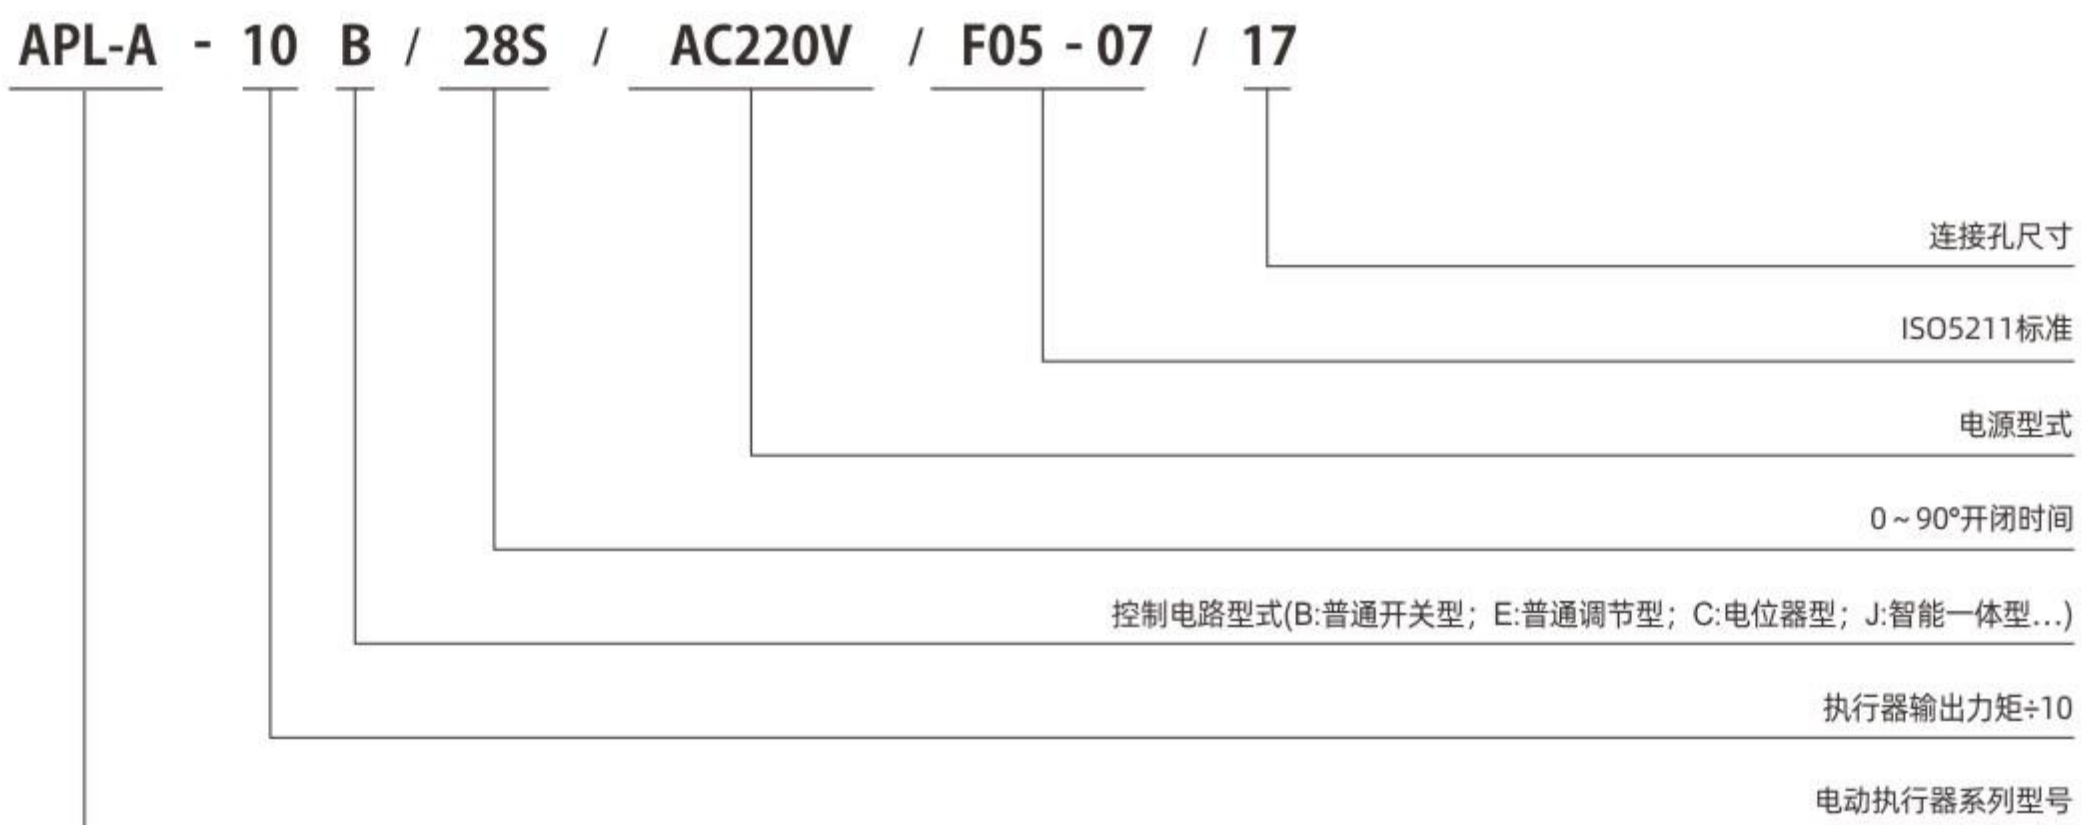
APL-A - 10 B / 28S / AC220V / F05 - 07 / 17

连接孔尺寸

ISO5211标准

电源型式

0～90°开闭时间

控制电路型式(B:普通开关型；E:普通调节型；C:电位器型；J:智能一体型...)

执行器输出力矩÷10

电动执行器系列型号